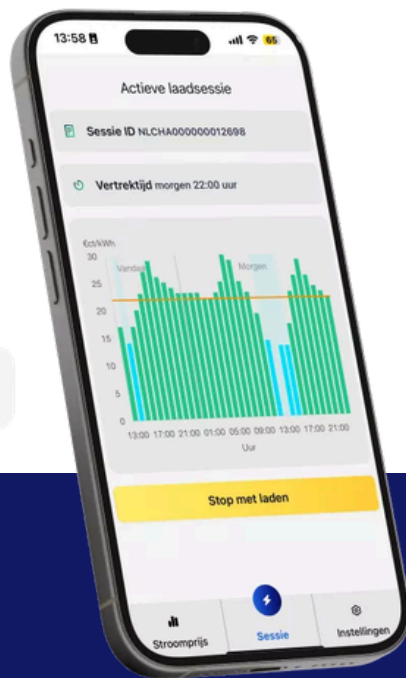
13:58

65

Actieve laadsessie

Sessie ID NLCHA000000012698

Vertrektijd morgen 22:00 uur

€ct/kWh

30

25

20

15

10

5

0

Vandaag

Morgen

13:00 17:00 21:00 01:00 05:00 09:00 13:00 17:00 21:00

Uur

Stop met laden

Stroomprijs

Sessie

Instellingen